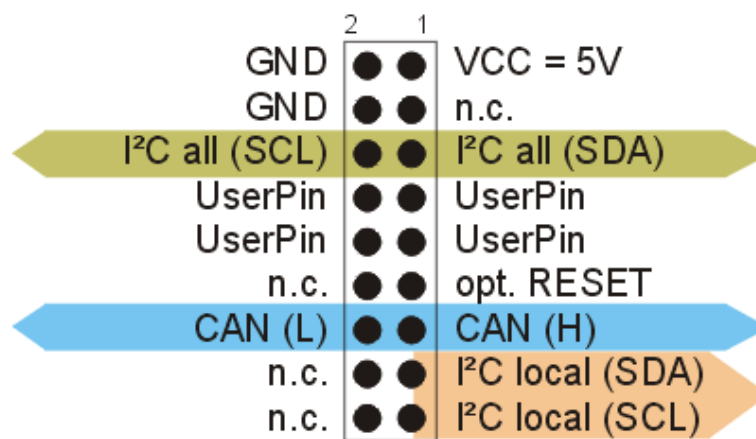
| 2 | 1 |
|---|---|
| GND | VCC = 5V |
| GND | n.c. |
| I²C all (SCL) | I²C all (SDA) |
| UserPin | UserPin |
| UserPin | UserPin |
| n.c. | opt. RESET |
| CAN (L) | CAN (H) |
| n.c. | I²C local (SDA) |
| n.c. | I²C local (SCL) |